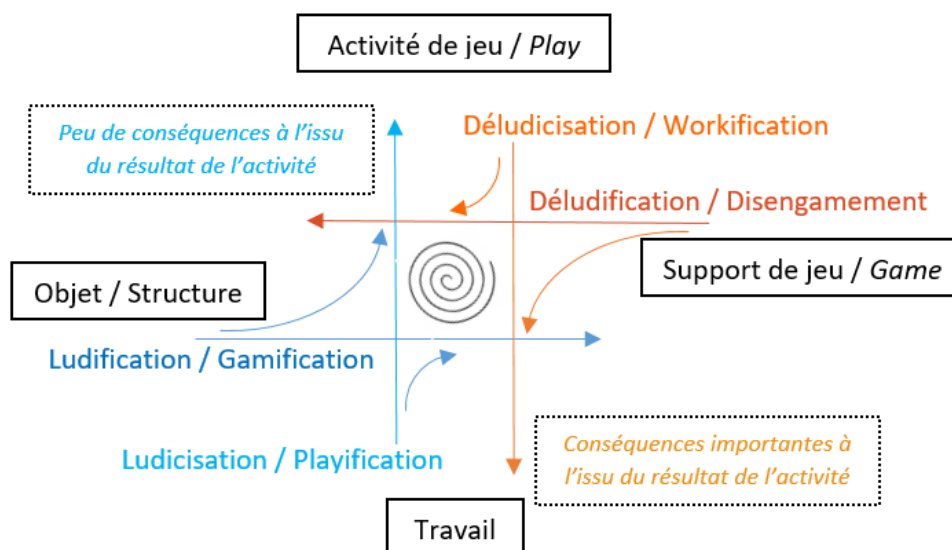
Activité de jeu / *Play*

*Peu de conséquences à l'issu du résultat de l'activité*

Déludicisation / Workification

Déludification / Disengamement

Objet / Structure

Support de jeu / *Game*

Ludification / Gamification

Ludicisation / Playification

*Conséquences importantes à l'issu du résultat de l'activité*

Travail